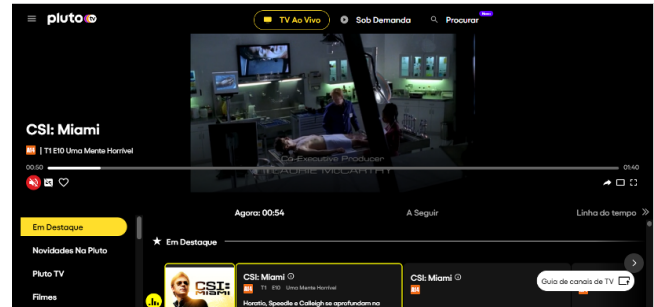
pluto tv

TV Ao Vivo

Sob Demanda

Procurar

Novo

CSI: Miami

| T1 E10 Uma Mente Horrível

00:50

01:40

Co-Executive Producer

LAURIE McCARTHY

Em Destaque

Novidades Na Pluto

Pluto TV

Filmes

Agora: 00:54

A Seguir

Linha do tempo

Em Destaque

CSI: MIAMI

CSI: Miami

T1 E10 Uma Mente Horrível

Horatio, Speedle e Calleigh se aprofundam na

CSI: Miami

Guia de canais de TV